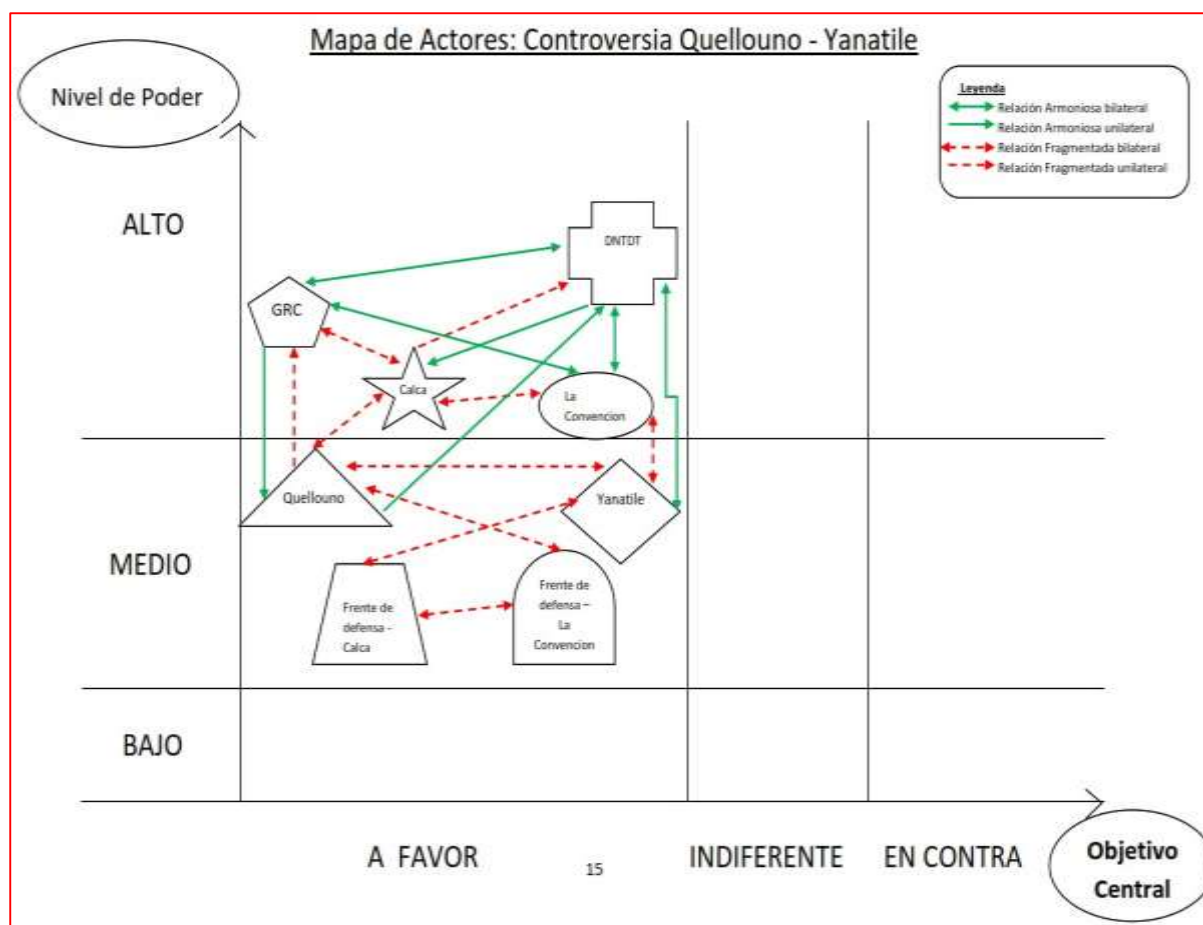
Mapa de Actores: Controversia Quellouno - Yanatile

Nivel de Poder

Leyenda
Relación Armoniosa bilateral
Relación Armoniosa unilateral
Relación Fragmentada bilateral
Relación Fragmentada unilateral

ALTO

DNTDT

GRC

Calca

La Convencion

MEDIO

Quellouno

Yanatile

Frente de defensa - Calca

Frente de defensa – La Convencion

BAJO

A FAVOR

15

INDIFERENTE

EN CONTRA

Objetivo Central